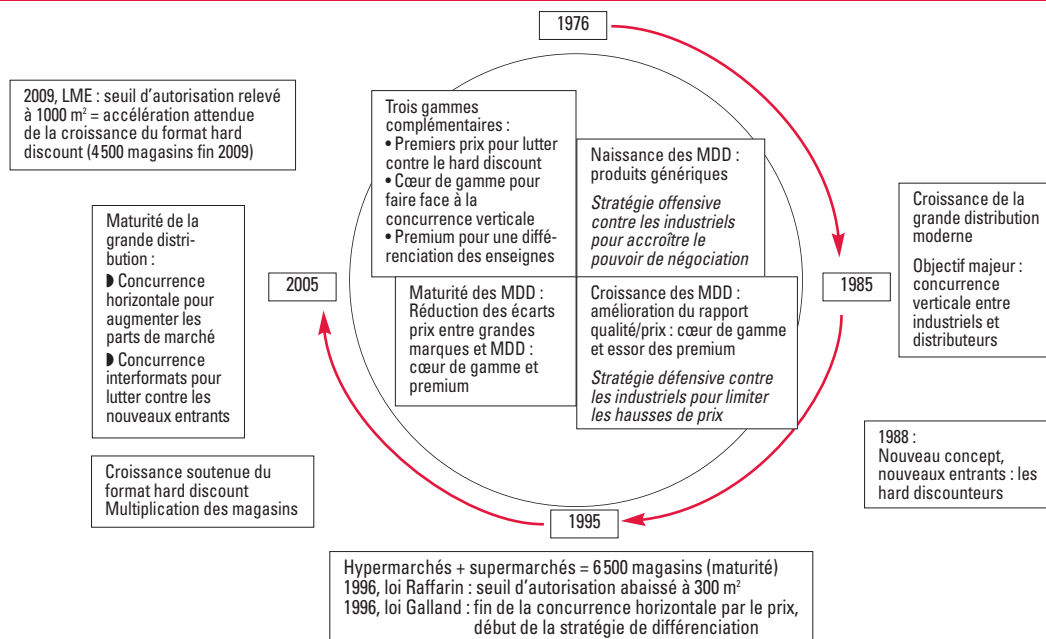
1976

2009, LME : seuil d'autorisation relevé à 1000 m$^2$ = accélération attendue de la croissance du format hard discount (4500 magasins fin 2009)

Trois gammes complémentaires :
• Premiers prix pour lutter contre le hard discount
• Cœur de gamme pour faire face à la concurrence verticale
• Premium pour une différenciation des enseignes

Naissance des MDD : produits génériques

*Stratégie offensive contre les industriels pour accroître le pouvoir de négociation*

Croissance de la grande distribution moderne

Objectif majeur : concurrence verticale entre industriels et distributeurs

Maturité de la grande distribution :
◗ Concurrence horizontale pour augmenter les parts de marché
◗ Concurrence interformats pour lutter contre les nouveaux entrants

2005

Maturité des MDD : Réduction des écarts prix entre grandes marques et MDD : cœur de gamme et premium

Croissance des MDD : amélioration du rapport qualité/prix : cœur de gamme et essor des premium

*Stratégie défensive contre les industriels pour limiter les hausses de prix*

1985

1988 :
Nouveau concept, nouveaux entrants : les hard discounteurs

Croissance soutenue du format hard discount
Multiplication des magasins

1995

Hypermarchés + supermarchés = 6500 magasins (maturité)
1996, loi Raffarin : seuil d'autorisation abaissé à 300 m$^2$
1996, loi Galland : fin de la concurrence horizontale par le prix, début de la stratégie de différenciation